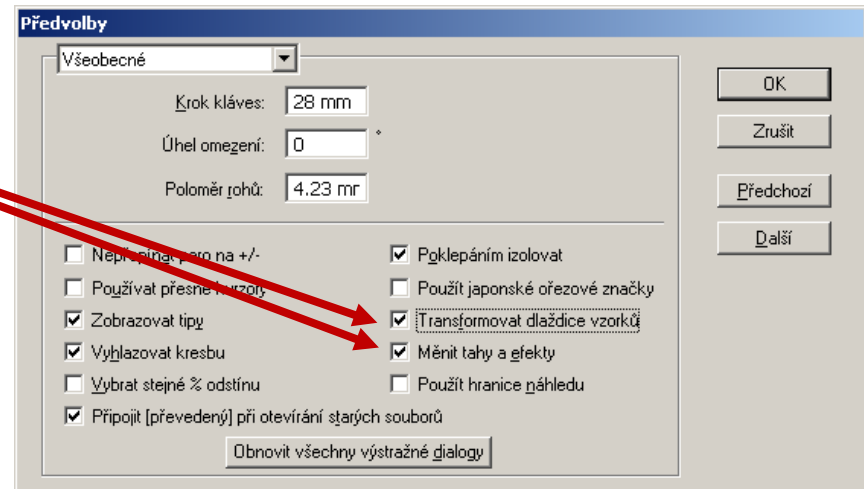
Předvolby

Všeobecné

Krok kláves: 28 mm

Úhel omezení: 0 °

Poloměr rohů: 4.23 mr

OK

Zrušit

Předchozí

Další

Nepř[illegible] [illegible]ero na +/-

Používat přesné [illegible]rzory

Zobrazovat tipy

Vyhlazovat kresbu

Vybrat stejné % odstínu

Připojit [převedený] při otevírání starých souborů

Poklepáním izolovat

Použít japonské ořezové značky

Transformovat dlaždice vzorků

Měnit tahy a efekty

Použít hranice náhledu

Obnovit všechny výstražné dialogy